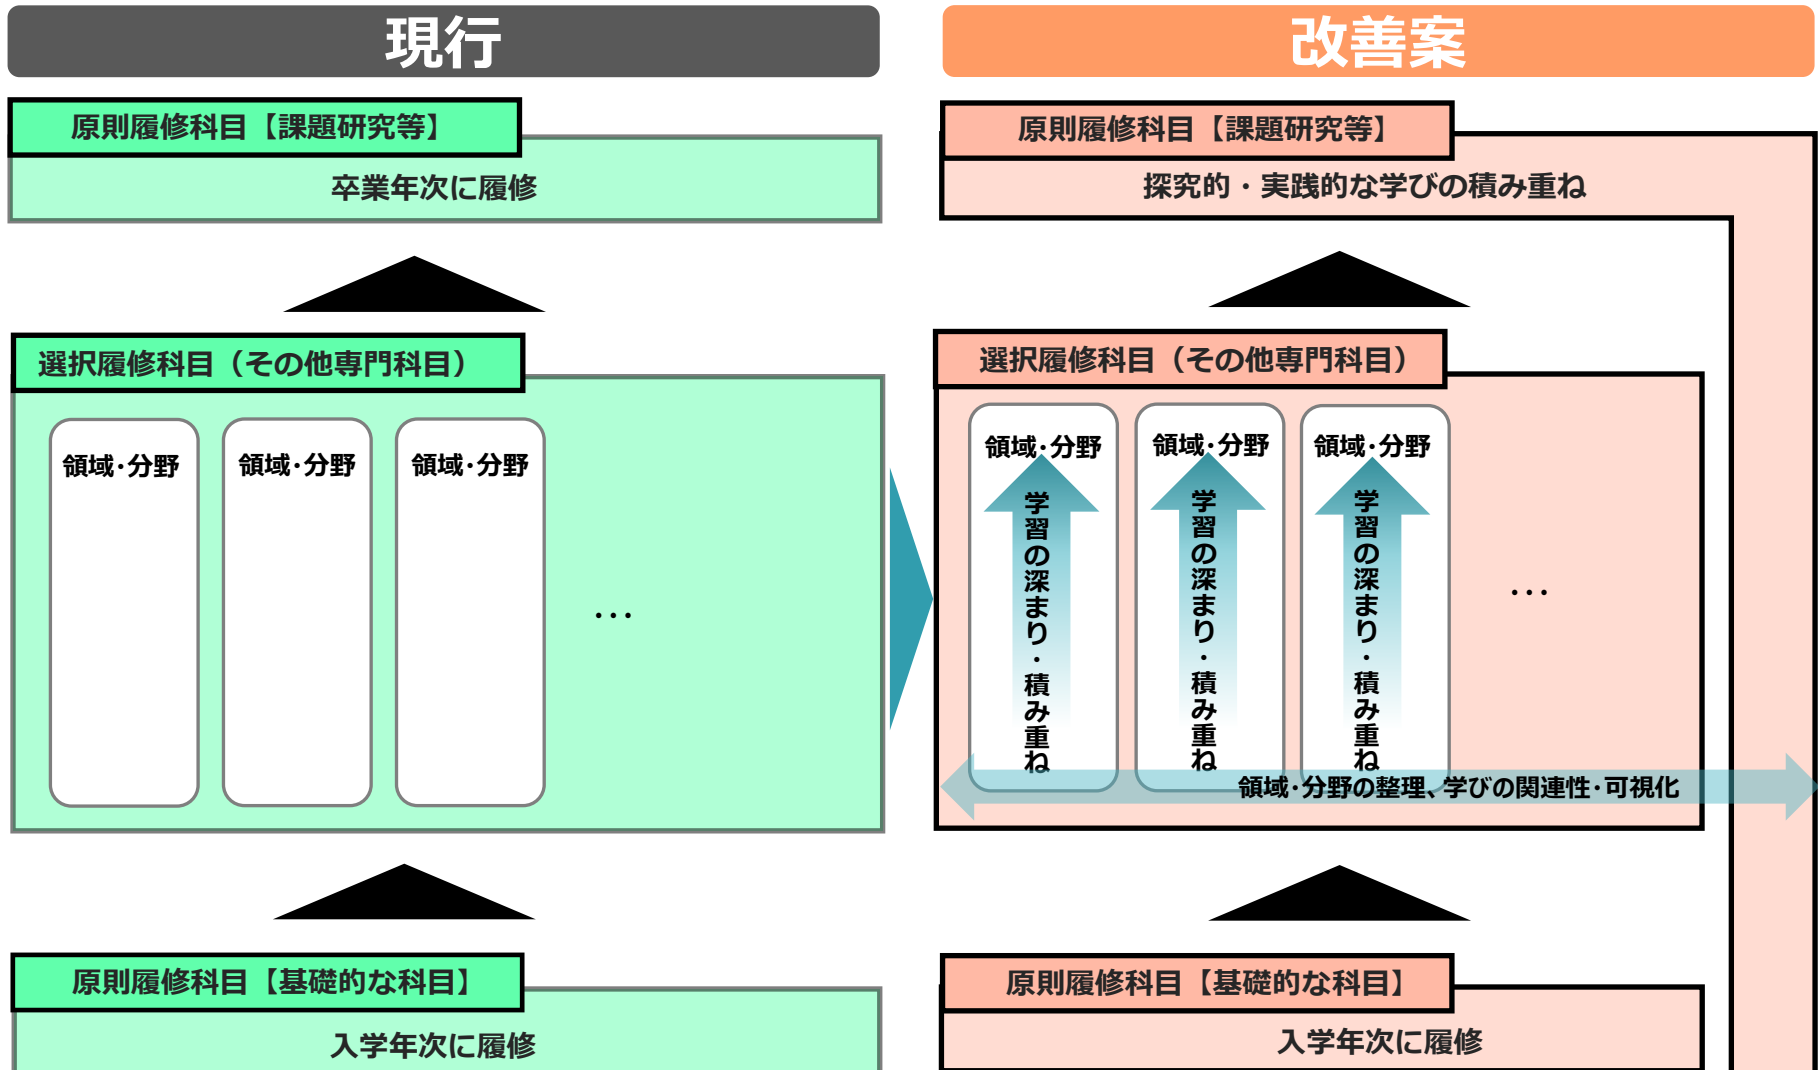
現行

原則履修科目【課題研究等】

卒業年次に履修

選択履修科目（その他専門科目）

領域･分野

領域･分野

領域･分野

…

原則履修科目【基礎的な科目】

入学年次に履修

改善案

原則履修科目【課題研究等】

探究的・実践的な学びの積み重ね

選択履修科目（その他専門科目）

領域･分野

学習の深まり・積み重ね

領域･分野

学習の深まり・積み重ね

領域･分野

学習の深まり・積み重ね

…

領域･分野の整理、学びの関連性･可視化

原則履修科目【基礎的な科目】

入学年次に履修